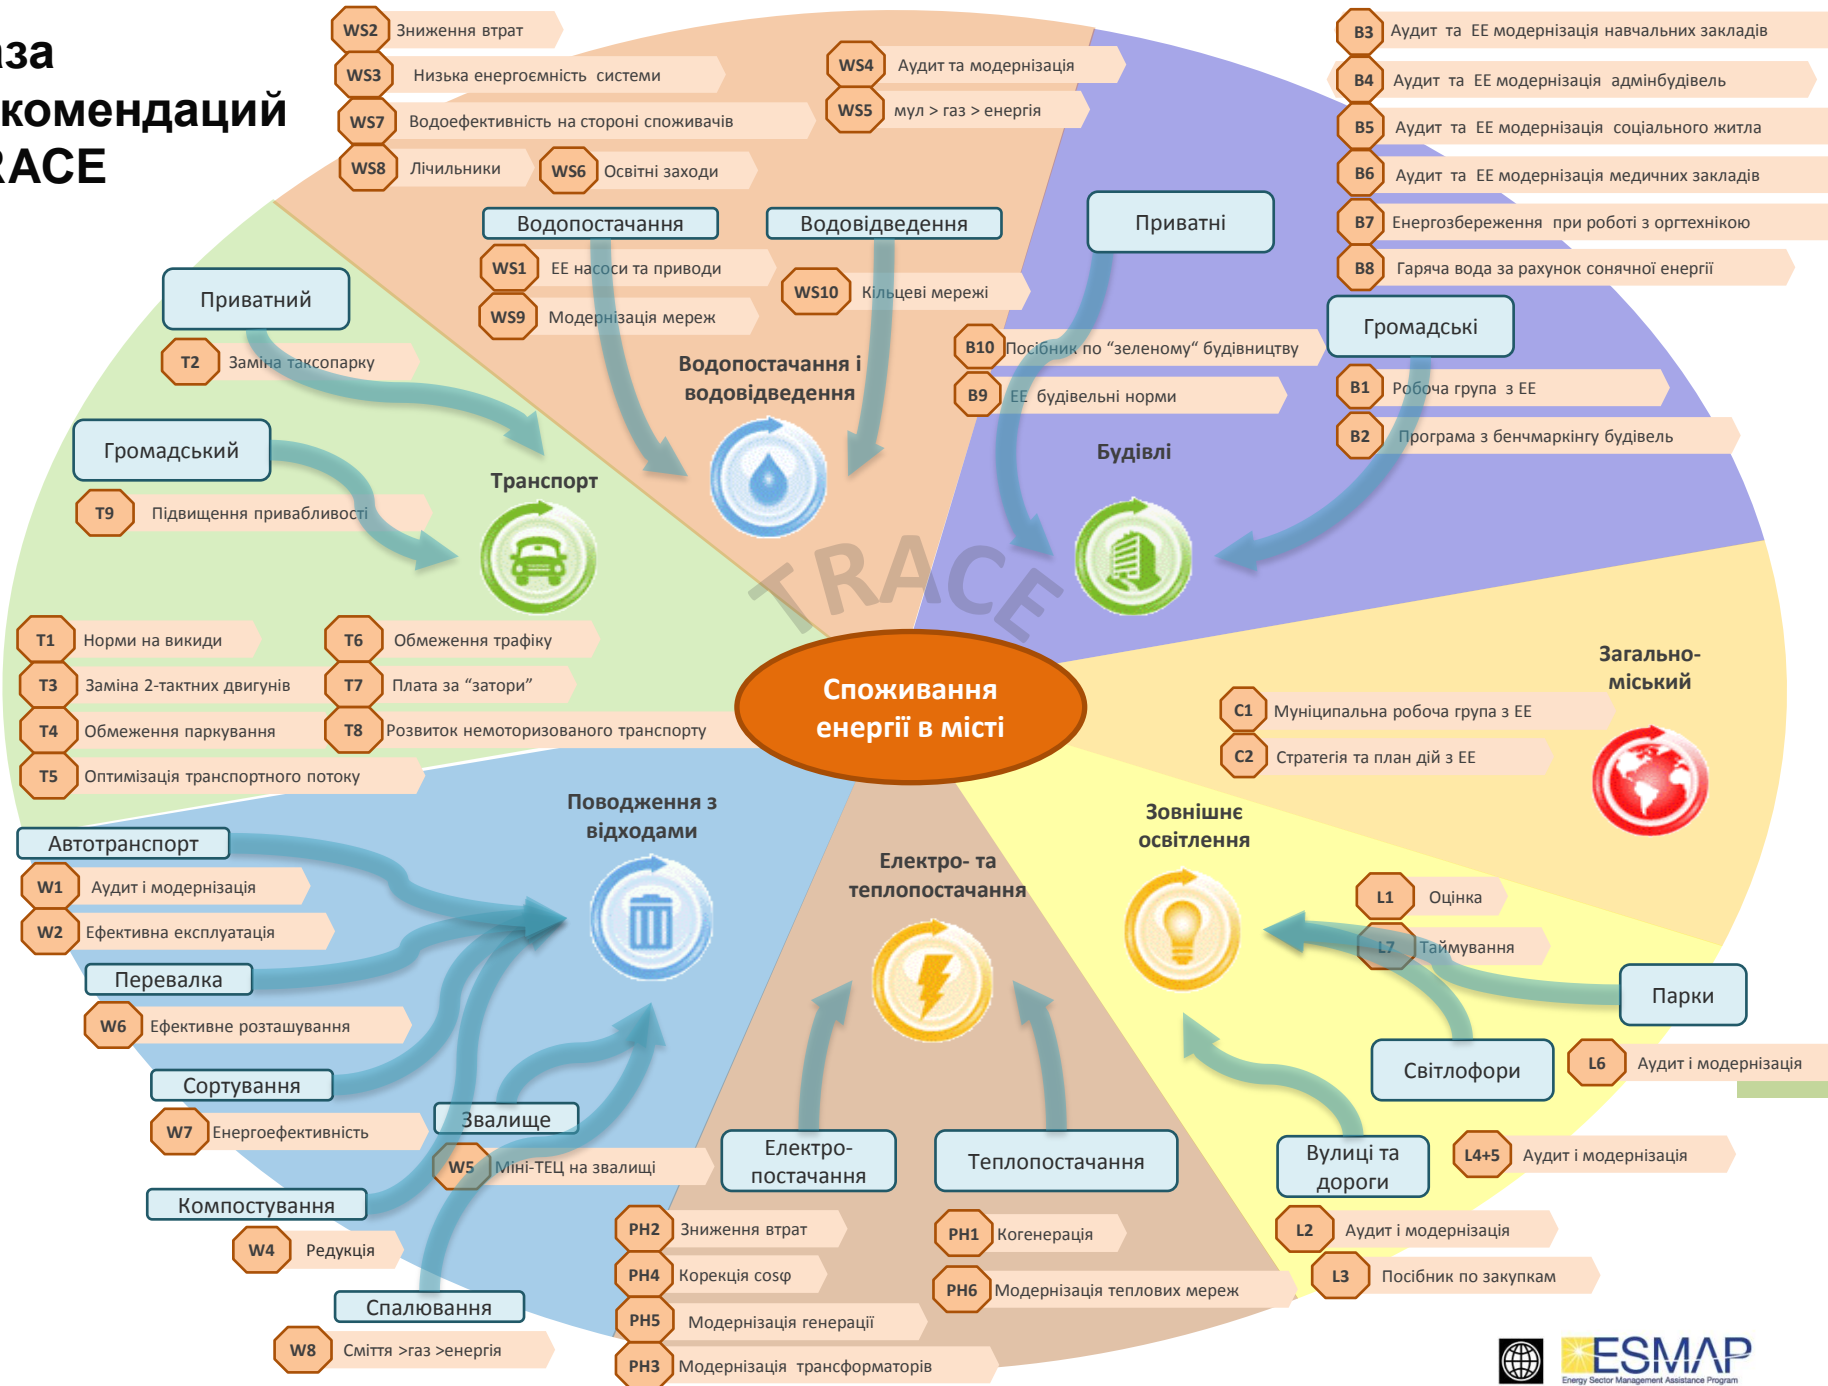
аза
комендаций
RACE

WS2 Зниження втрат
WS3 Низька енергоємність системи
WS7 Водоефективність на стороні споживачів
WS8 Лічильники
WS6 Освітні заходи
WS4 Аудит та модернізація
WS5 мул > газ > енергія

Водопостачання
WS1 ЕЕ насоси та приводи
WS9 Модернізація мереж
Водовідведення
WS10 Кільцеві мережі
Водопостачання і водовідведення

B3 Аудит та ЕЕ модернізація навчальних закладів
B4 Аудит та ЕЕ модернізація адмінбудівель
B5 Аудит та ЕЕ модернізація соціального житла
B6 Аудит та ЕЕ модернізація медичних закладів
B7 Енергозбереження при роботі з оргтехнікою
B8 Гаряча вода за рахунок сонячної енергії
Приватні
Громадські
B10 Посібник по “зеленому“ будівництву
B9 ЕЕ будівельні норми
B1 Робоча група з ЕЕ
B2 Програма з бенчмаркінгу будівель
Будівлі

Приватний
T2 Заміна таксопарку
Громадський
T9 Підвищення привабливості
Транспорт
T1 Норми на викиди
T3 Заміна 2-тактних двигунів
T4 Обмеження паркування
T5 Оптимізація транспортного потоку
T6 Обмеження трафіку
T7 Плата за “затори”
T8 Розвиток немоторизованого транспорту

TRACE

Споживання енергії в місті

Загально-міський
C1 Муніципальна робоча група з ЕЕ
C2 Стратегія та план дій з ЕЕ

Поводження з відходами
Автотранспорт
W1 Аудит і модернізація
W2 Ефективна експлуатація
Перевалка
W6 Ефективне розташування
Сортування
W7 Енергоефективність
Звалище
W5 Міні-ТЕЦ на звалищі
Компостування
W4 Редукція
Спалювання
W8 Сміття >газ >енергія

Електро- та теплопостачання
Електро-постачання
Теплопостачання
PH2 Зниження втрат
PH4 Корекція cosφ
PH5 Модернізація генерації
PH3 Модернізація трансформаторів
PH1 Когенерація
PH6 Модернізація теплових мереж

Зовнішнє освітлення
L1 Оцінка
L7 Таймування
Парки
Світлофори
L6 Аудит і модернізація
Вулиці та дороги
L4+5 Аудит і модернізація
L2 Аудит і модернізація
L3 Посібник по закупкам

ESMAP
Energy Sector Management Assistance Program